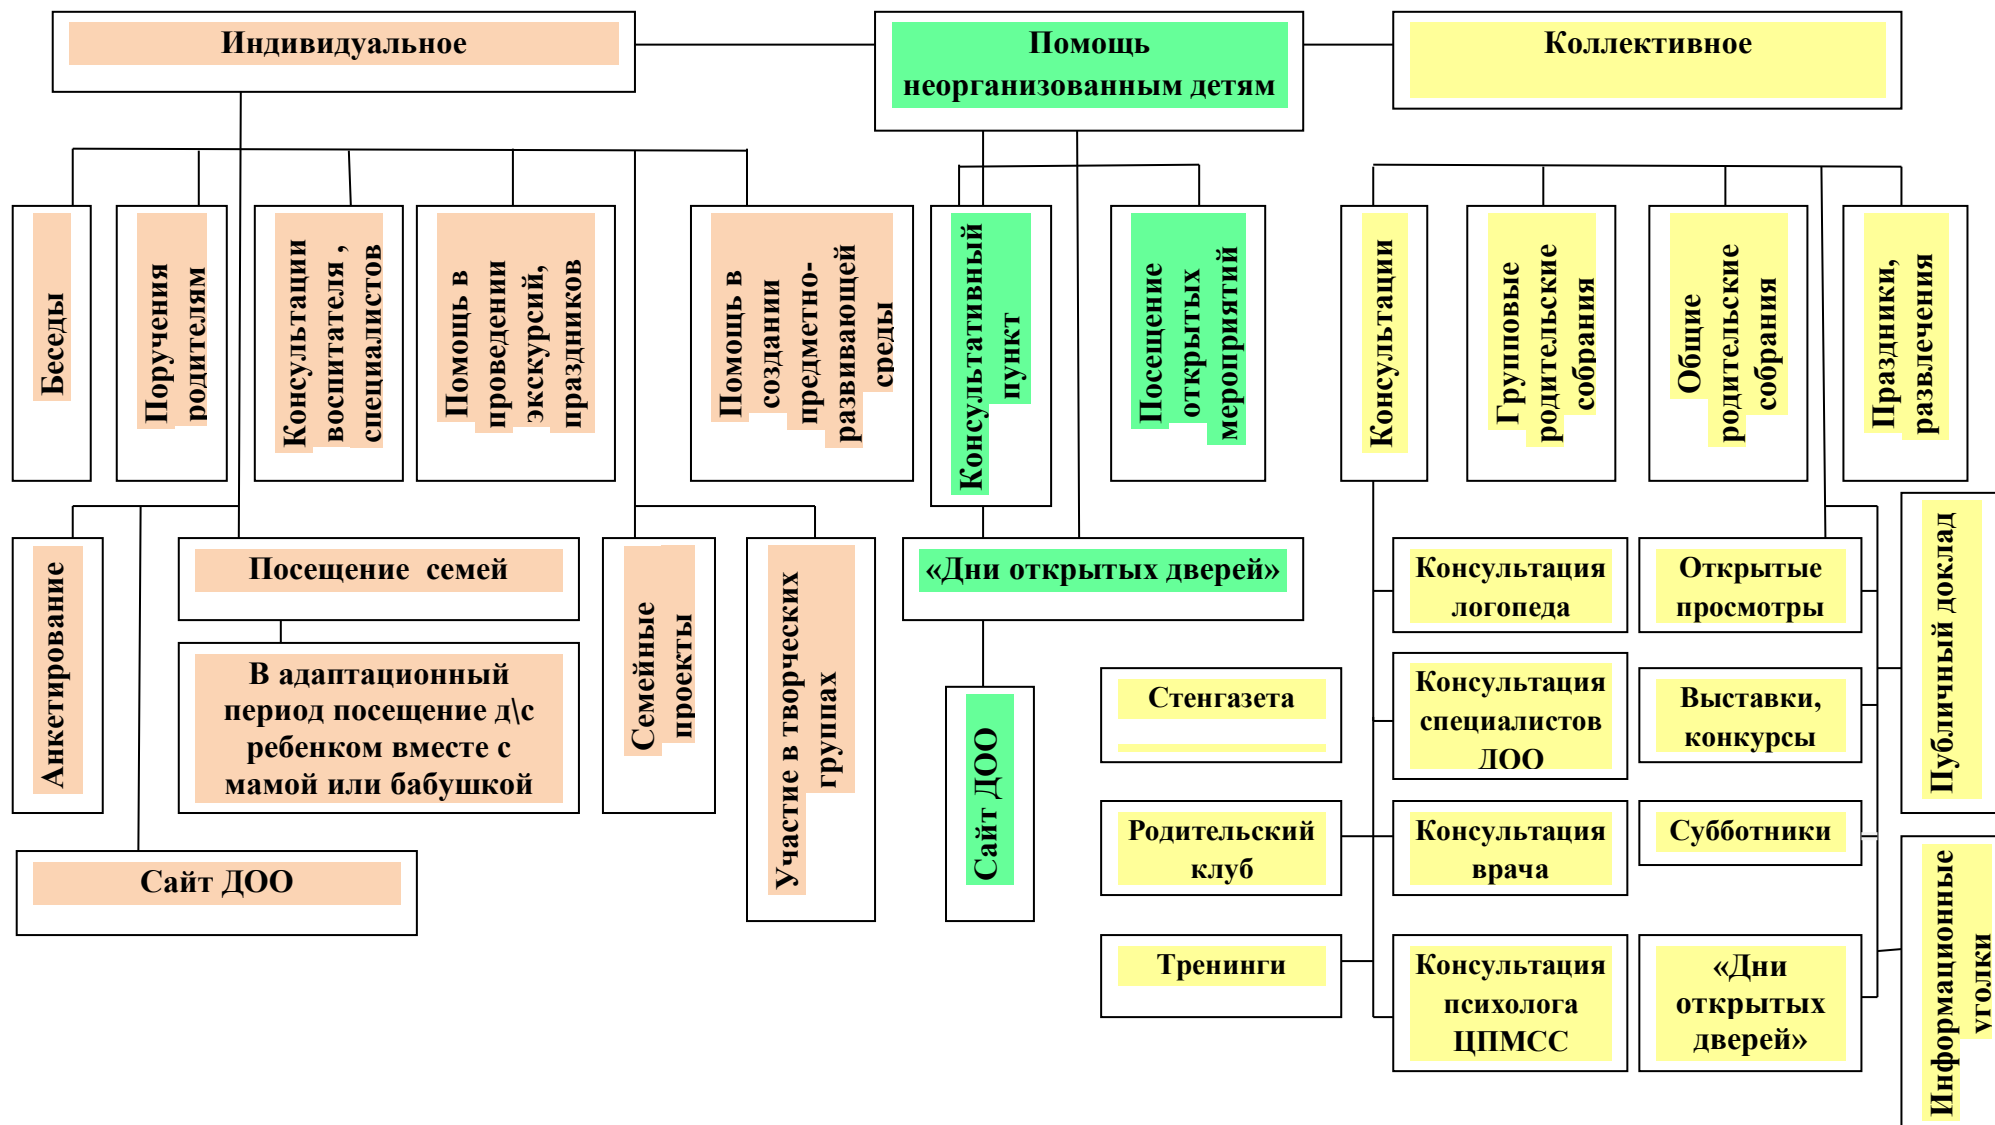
Индивидуальное

Помощь неорганизованным детям

Коллективное

Беседы

Поручения родителям

Консультации воспитателя , специалистов

Помощь в проведении экскурсий, праздников

Помощь в создании предметно-развивающей среды

Консультативный пункт

Посещение открытых мероприятий

Консультации

Групповые родительские собрания

Общие родительские собрания

Праздники, развлечения

Анкетирование

Посещение семей

В адаптационный период посещение д\с ребенком вместе с мамой или бабушкой

Семейные проекты

Участие в творческих группах

«Дни открытых дверей»

Сайт ДОО

Сайт ДОО

Стенгазета

Родительский клуб

Тренинги

Консультация логопеда

Консультация специалистов ДОО

Консультация врача

Консультация психолога ЦПМСС

Открытые просмотры

Выставки, конкурсы

Субботники

«Дни открытых дверей»

Публичный доклад

Информационные уголки